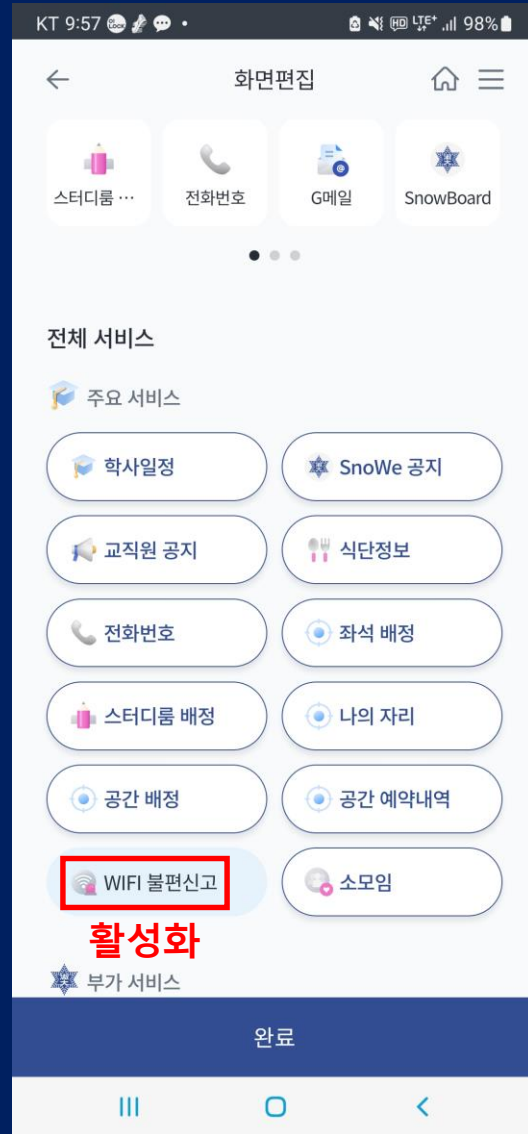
KT 9:57 98%

화면편집

스터디룸 …
전화번호
G메일
SnowBoard

전체 서비스

주요 서비스

학사일정
SnoWe 공지
교직원 공지
식단정보
전화번호
좌석 배정
스터디룸 배정
나의 자리
공간 배정
공간 예약내역
WIFI 불편신고
소모임

활성화

부가 서비스

완료